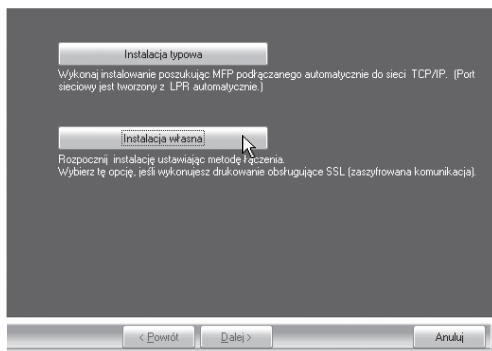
Instalacja typowa

Wykonaj instalowanie poszukując MFP podłączanego automatycznie do sieci TCP/IP. (Port sieciowy jest tworzony z LPR automatycznie.)

Instalacja własna

Rozpocznij instalację ustawiając metodę łączenia.
Wybierz tę opcję, jeśli wykonujesz drukowanie obsługujące SSL (zaszyfrowana komunikacja).

< Powrót

Dalej >

Anuluj